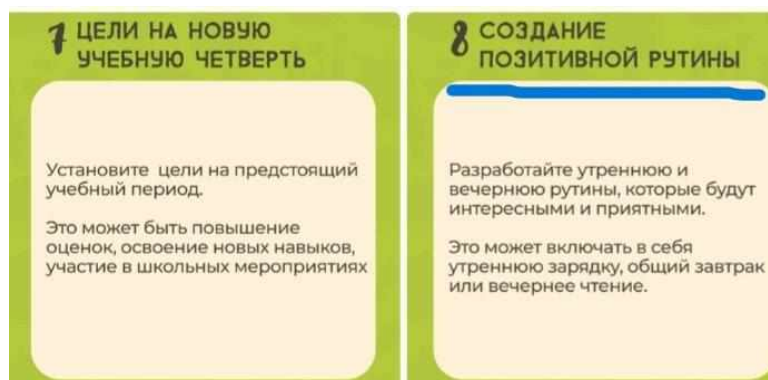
7 ЦЕЛИ НА НОВУЮ УЧЕБНУЮ ЧЕТВЕРТЬ

Установите цели на предстоящий учебный период.

Это может быть повышение оценок, освоение новых навыков, участие в школьных мероприятиях

8 СОЗДАНИЕ ПОЗИТИВНОЙ РУТИНЫ

Разработайте утреннюю и вечернюю рутины, которые будут интересными и приятными.

Это может включать в себя утреннюю зарядку, общий завтрак или вечернее чтение.